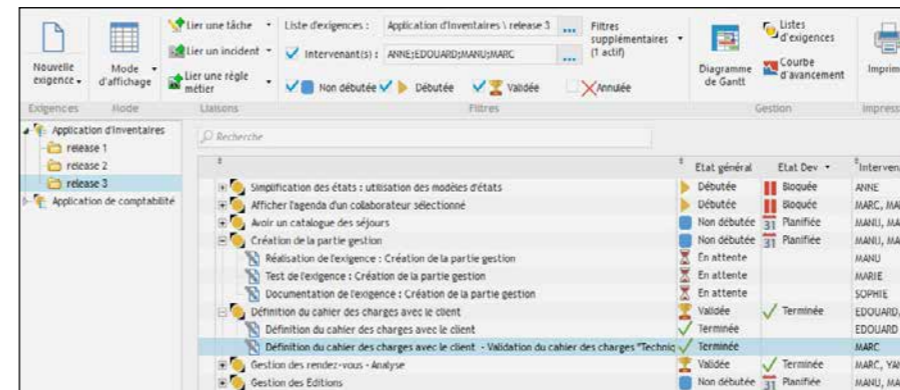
Nouvelle exigence ▾ | Mode d'affichage ▾ | Lier une tâche ▾ | Lier un incident ▾ | Lier une règle métier ▾ | Liste d'exigences : Application d'inventaires \ release 3 ... | Intervenant(s) : ANNE;EDOUARD;MANU;MARC ... | Filtres supplémentaires (1 actif) ▾ | Non débutée | Débutée | Validée | Annulée | Diagramme de Gantt | Listes d'exigences | Courbe d'avancement | Imprim

Exigences | Mode | Liaisons | Filtres | Gestion | Impress

Application d'inventaires
release 1
release 2
release 3
Application de comptabilité

Recherche

| | Etat général | Etat Dev | Interven |
|---|---|---|---|
| Simplification des états : utilisation des modèles d'états | Débutée | Bloquée | ANNE |
| Afficher l'agenda d'un collaborateur sélectionné | Débutée | Bloquée | MARC, MA |
| Avoir un catalogue des séjours | Non débutée | 31 Planifiée | MANU, MA |
| Création de la partie gestion | Non débutée | 31 Planifiée | MANU, MA |
| Réalisation de l'exigence : Création de la partie gestion | En attente | | MANU |
| Test de l'exigence : Création de la partie gestion | En attente | | MARIE |
| Documentation de l'exigence : Création de la partie gestion | En attente | | SOPHIE |
| Définition du cahier des charges avec le client | Validée | Terminée | EDOUARD, |
| Définition du cahier des charges avec le client | Terminée | | EDOUARD |
| Définition du cahier des charges avec le client - Validation du cahier des charges "Technic | Terminée | | MARC |
| Gestion des rendez-vous - Analyse | Validée | Terminée | MARC, YA |
| Gestion des Editions | Non débutée | 31 Planifiée | MANU, MA |